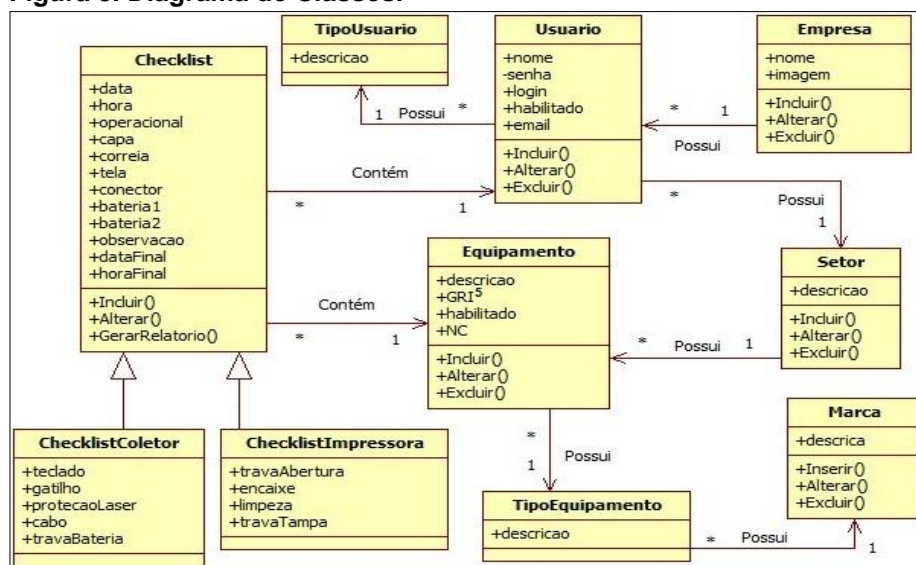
Figura 8: Diagrama de Classes.

TipoUsuario
+descricao

Usuario
+nome
-senha
+login
+habilitado
+email
+Incluir()
+Alterar()
+Excluir()

Empresa
+nome
+imagem
+Incluir()
+Alterar()
+Excluir()

Checklist
+data
+hora
+operacional
+capa
+correia
+tela
+conector
+bateria1
+bateria2
+observacao
+dataFinal
+horaFinal
+Incluir()
+Alterar()
+GerarRelatorio()

1 Possui *

* 1 Possui

Contém
* 1

* Possui 1

Equipamento
+descricao
+GRI$^5$
+habilitado
+NC
+Incluir()
+Alterar()
+Excluir()

Setor
+descricao
+Incluir()
+Alterar()
+Excluir()

Contém
* 1

* Possui 1

ChecklistColetor
+teclado
+gatilho
+protecaoLaser
+cabo
+travaBateria

ChecklistImpressora
+travaAbertura
+encaixe
+limpeza
+travaTampa

* 1 Possui

Marca
+descrica
+Inserir()
+Alterar()
+Excluir()

TipoEquipamento
+descricao

* Possui 1